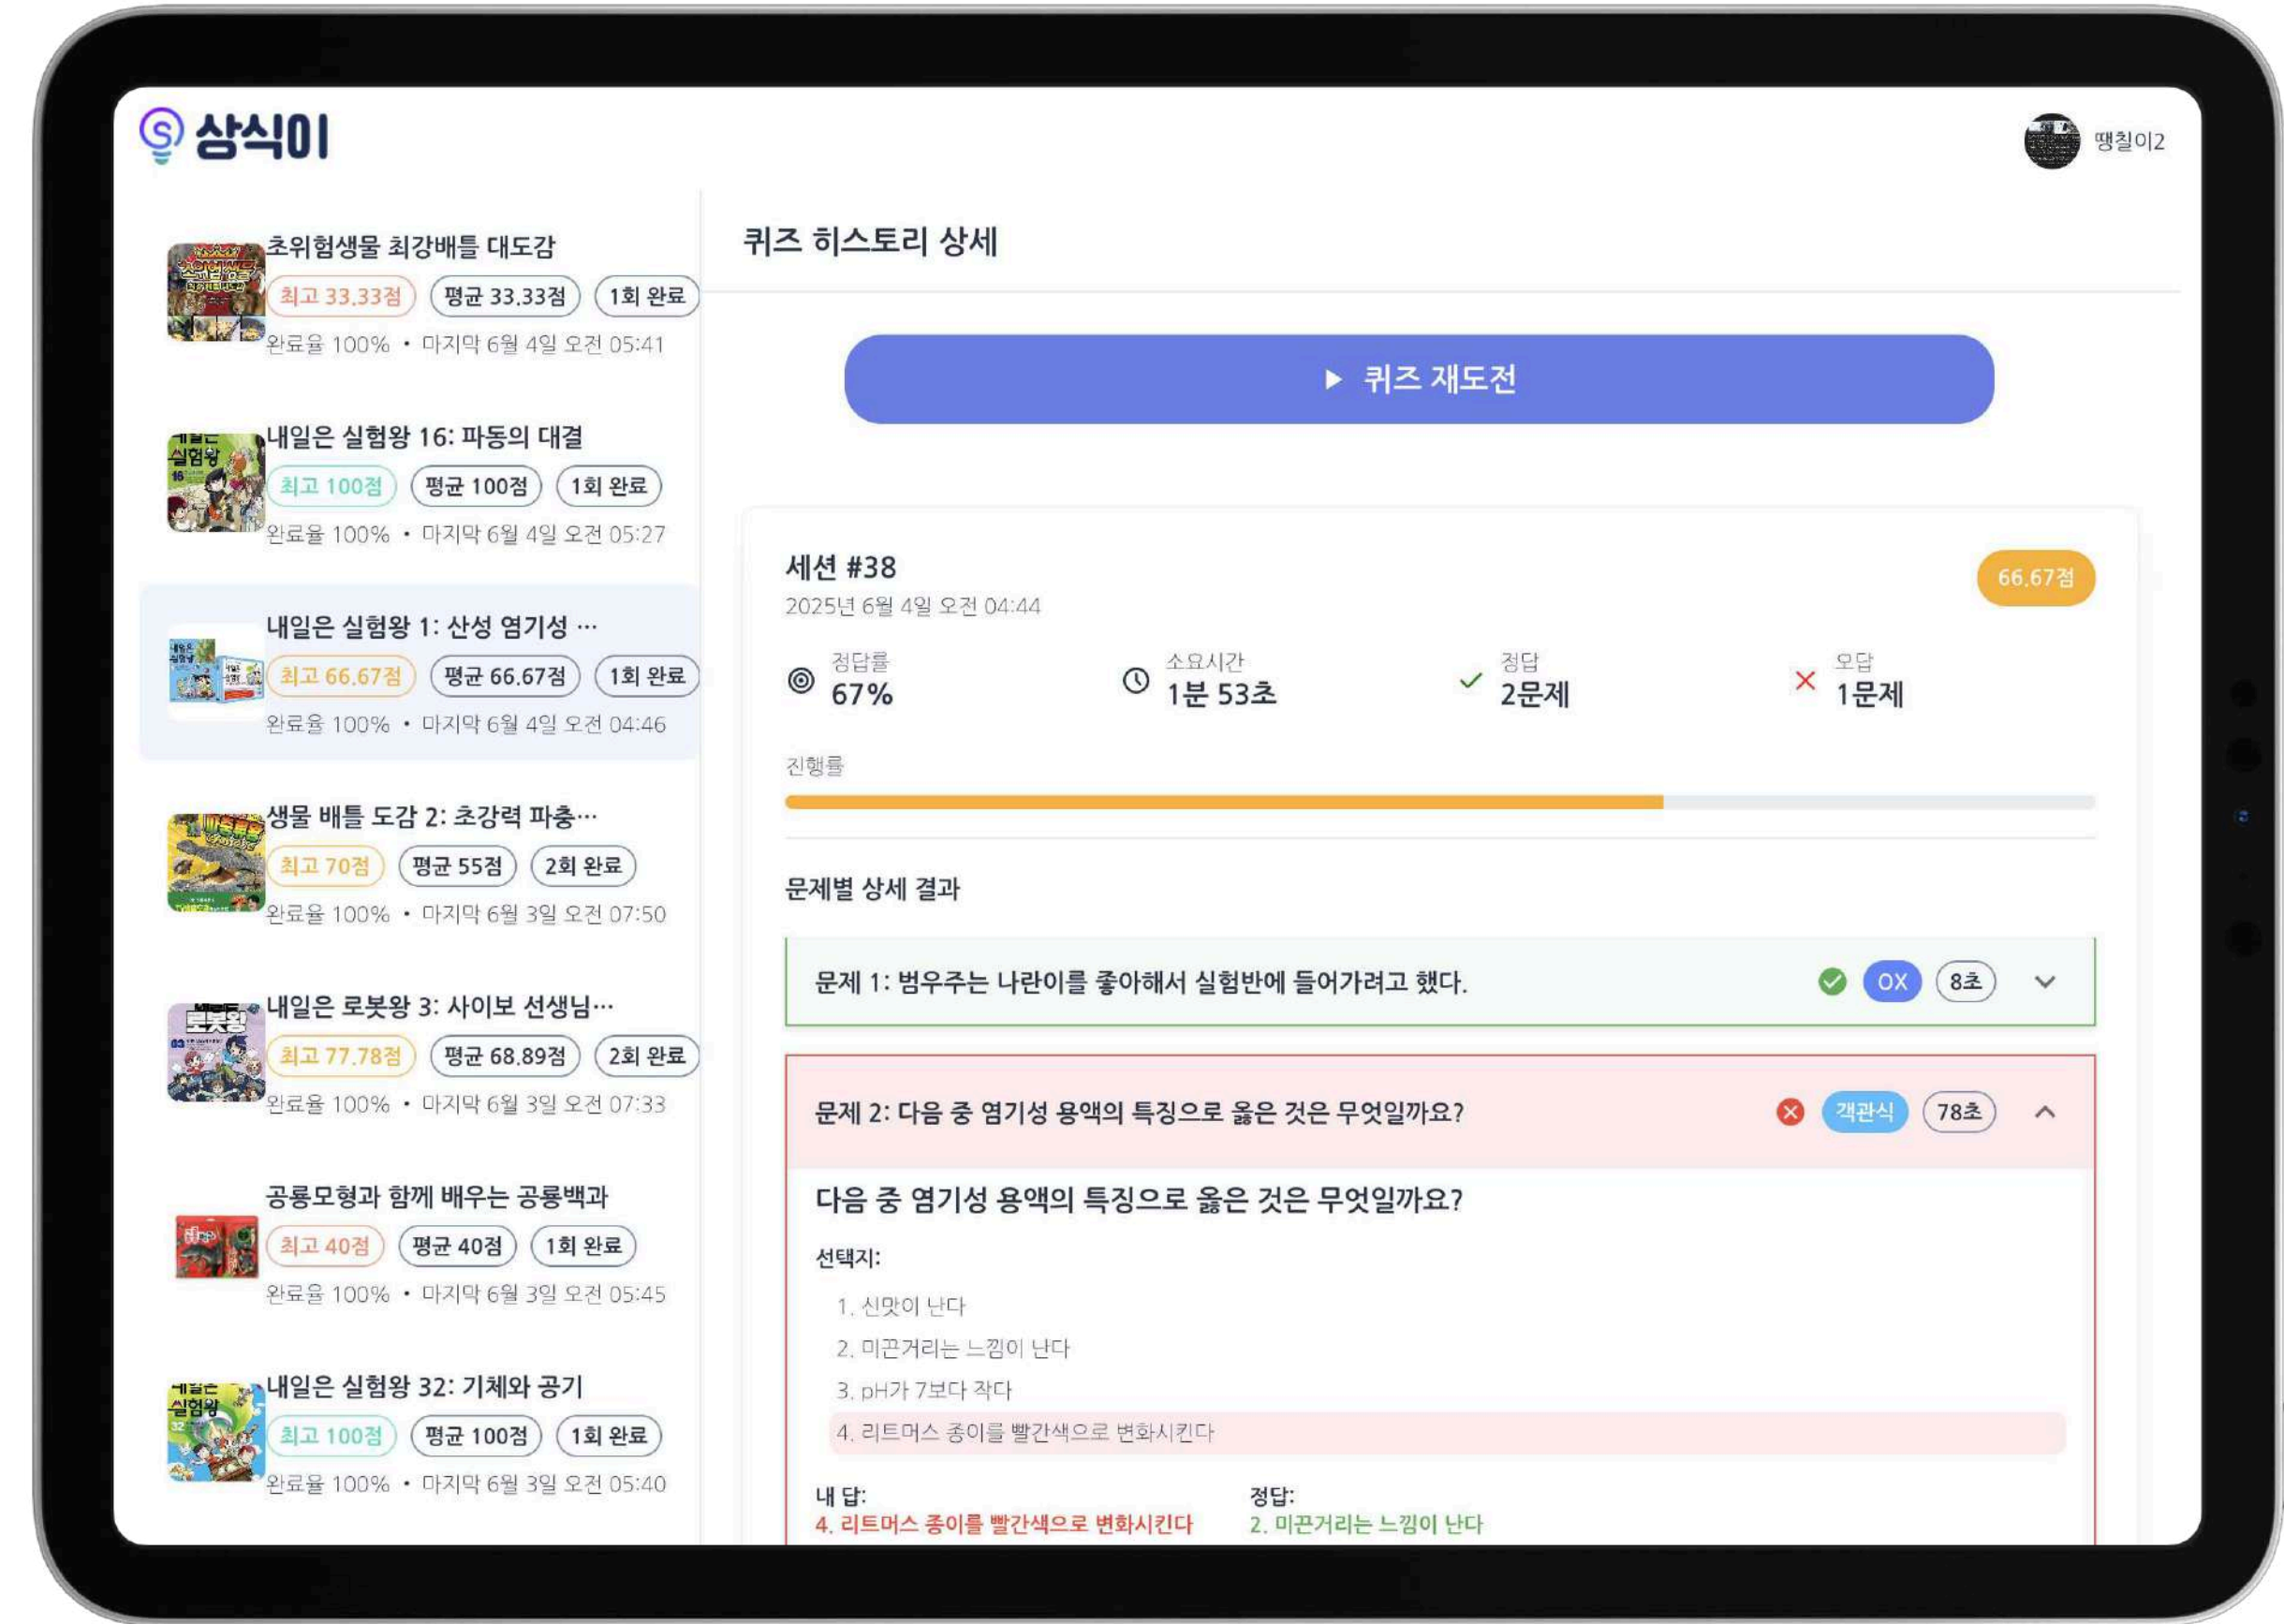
상식이

땡칠이2

초위험생물 최강배틀 대도감
최고 33.33점 평균 33.33점 1회 완료
완료율 100% • 마지막 6월 4일 오전 05:41

내일은 실험왕 16: 파동의 대결
최고 100점 평균 100점 1회 완료
완료율 100% • 마지막 6월 4일 오전 05:27

내일은 실험왕 1: 산성 염기성 …
최고 66.67점 평균 66.67점 1회 완료
완료율 100% • 마지막 6월 4일 오전 04:46

생물 배틀 도감 2: 초강력 파충…
최고 70점 평균 55점 2회 완료
완료율 100% • 마지막 6월 3일 오전 07:50

내일은 로봇왕 3: 사이보 선생님…
최고 77.78점 평균 68.89점 2회 완료
완료율 100% • 마지막 6월 3일 오전 07:33

공룡모형과 함께 배우는 공룡백과
최고 40점 평균 40점 1회 완료
완료율 100% • 마지막 6월 3일 오전 05:45

내일은 실험왕 32: 기체와 공기
최고 100점 평균 100점 1회 완료
완료율 100% • 마지막 6월 3일 오전 05:40

퀴즈 히스토리 상세

▶ 퀴즈 재도전

세션 #38
2025년 6월 4일 오전 04:44
66.67점

정답률
67%

소요시간
1분 53초

정답
2문제

오답
1문제

진행률

문제별 상세 결과

문제 1: 범우주는 나란이를 좋아해서 실험반에 들어가려고 했다. OX 8초

문제 2: 다음 중 염기성 용액의 특징으로 옳은 것은 무엇일까요? 객관식 78초

다음 중 염기성 용액의 특징으로 옳은 것은 무엇일까요?

선택지:
1. 신맛이 난다
2. 미끈거리는 느낌이 난다
3. pH가 7보다 작다
4. 리트머스 종이를 빨간색으로 변화시킨다

내 답:
4. 리트머스 종이를 빨간색으로 변화시킨다

정답:
2. 미끈거리는 느낌이 난다